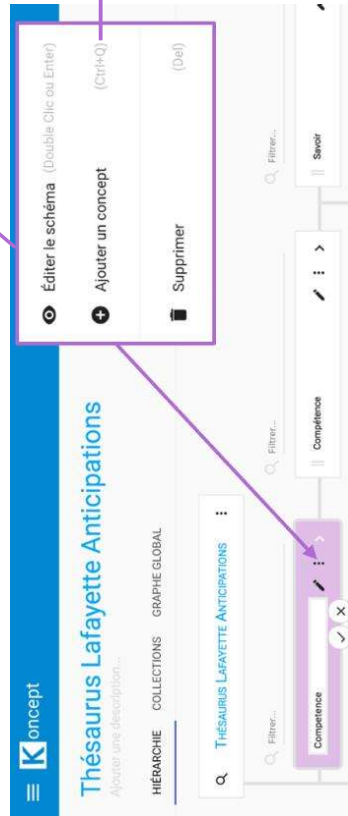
Koncept

Thésaurus Lafayette Anticipations

Ajouter une description...

HIÉRARCHIE COLLECTIONS GRAPHE GLOBAL

Thésaurus Lafayette Anticipations

Filtrer...

Competence

Filtrer...

Compétence

Filtrer...

Savoir

Éditer le schéma (Double Clic ou Enter)

Ajouter un concept (Ctrl+Q)

Supprimer (Del)